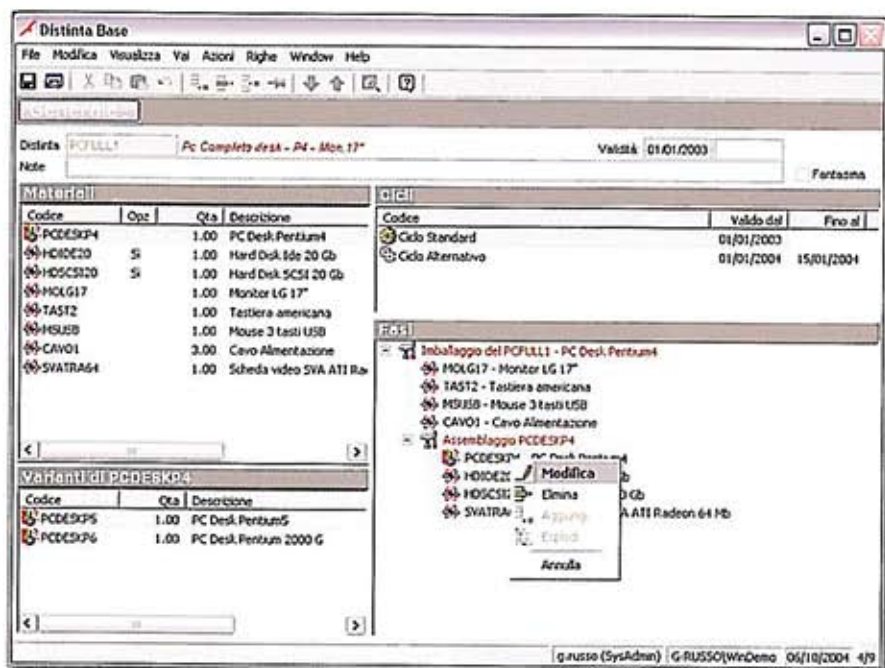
Distinta Base

File Modifica Visualizza Vai Azioni Righe Window Help

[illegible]

Distinta PCFULL1 Pc Completo desk - P4 - Mon.17" Validità 01/01/2003

Note

Fantasma

Materiali

| Codice | Opz | Qta | Descrizione |
|---|---|---|---|
| PCDESKP4 | | 1.00 | PC Desk Pentium4 |
| HDIDE20 | Si | 1.00 | Hard Disk Ide 20 Gb |
| HDSCSI20 | Si | 1.00 | Hard Disk SCSI 20 Gb |
| MOLG17 | | 1.00 | Monitor LG 17" |
| TAST2 | | 1.00 | Tastiera americana |
| MSUSB | | 1.00 | Mouse 3 tasti USB |
| CAVO1 | | 3.00 | Cavo Alimentazione |
| SVATRA64 | | 1.00 | Scheda video SVA ATI Ra |

Varianti di PCDESKP4

| Codice | Qta | Descrizione |
|---|---|---|
| PCDESKP5 | 1.00 | PC Desk Pentium5 |
| PCDESKP6 | 1.00 | PC Desk Pentium 2000 G |

Cicli

| Codice | Valido dal | Fino al |
|---|---|---|
| Ciclo Standard | 01/01/2003 | |
| Ciclo Alternativo | 01/01/2004 | 15/01/2004 |

Fasi

Imballaggio del PCFULL1 - PC Desk Pentium4
MOLG17 - Monitor LG 17"
TAST2 - Tastiera americana
MSUSB - Mouse 3 tasti USB
CAVO1 - Cavo Alimentazione
Assemblaggio PCDESKP4
PCDESKP4 - PC Desk Pentium4
HDIDE20 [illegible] b
HDSCSI2 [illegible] 0 Gb
SVATRA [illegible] A ATI Radeon 64 Mb

Modifica
Elimina
Aggiungi
Esplodi
Annulla

g.russo (SysAdmin) G-RUSSO|WinDemo 06/10/2004 4/9